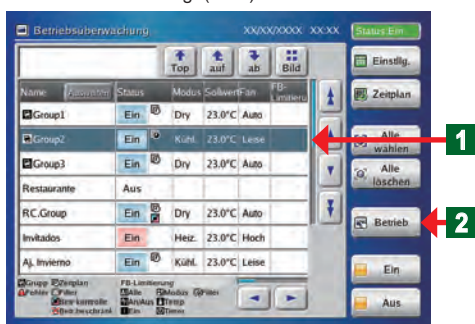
Betriebsüberwachung XX/XX/XXXX XX:XX Status Ein

Top auf ab Bild

Einstllg.

Zeitplan

| Name | Anzeige | Status | | Modus | Sollwert | Fan | FB-Limitieru |
|---|---|---|---|---|---|---|---|
| Group1 | | Ein | | Dry | 23.0°C | Auto | |
| Group2 | | Ein | | Kühl. | 23.0°C | Leise | |
| Group3 | | Ein | | Dry | 23.0°C | Auto | |
| Restaurante | | Aus | | | | | |
| RC.Group | | Ein | | Dry | 23.0°C | Auto | |
| Invitados | | Ein | | Heiz. | 23.0°C | Hoch | |
| Aj. Invierno | | Ein | | Kühl. | 23.0°C | Leise | |

Alle wählen

Alle löschen

Betrieb

Ein

Aus

Grupp Zeitplan Fehler Filter Ein-kontrolle Betr.beschränk

FB-Limitierung Alle Modus Filter An/Aus Temp. Ein Timer

1

2